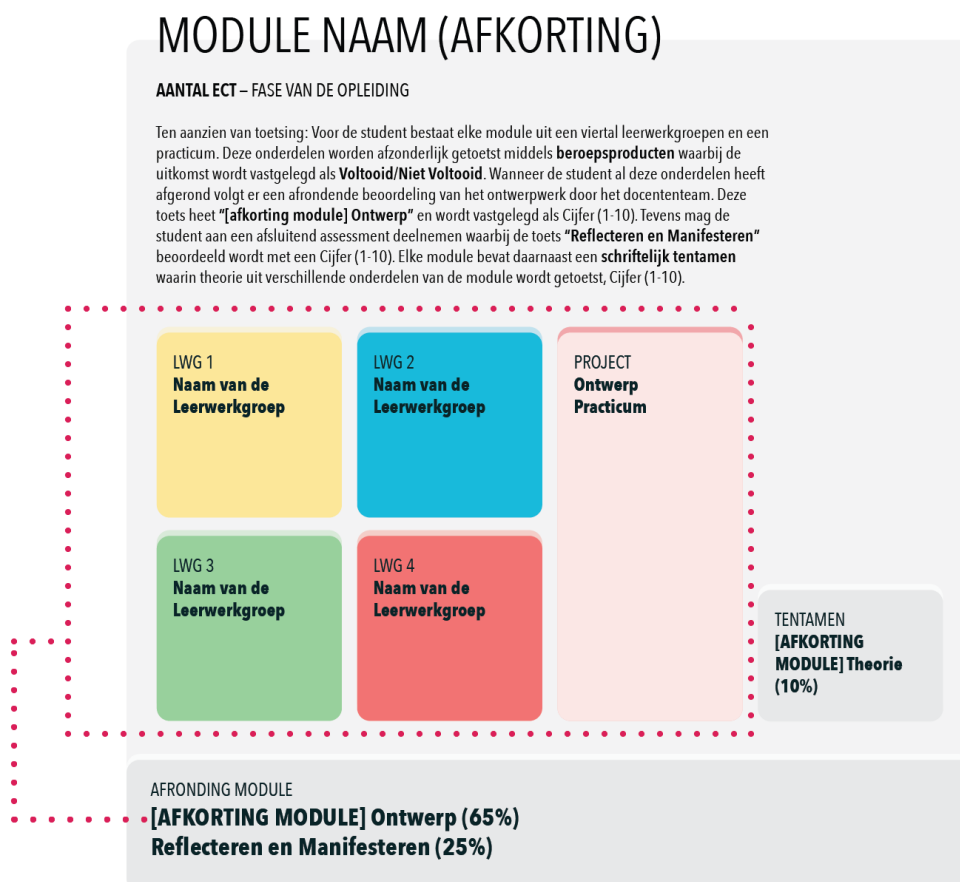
MODULE NAAM (AFKORTING)

AANTAL ECT – FASE VAN DE OPLEIDING

Ten aanzien van toetsing: Voor de student bestaat elke module uit een viertal leerwerkgroepen en een practicum. Deze onderdelen worden afzonderlijk getoetst middels beroepsproducten waarbij de uitkomst wordt vastgelegd als Voltooid/Niet Voltooid. Wanneer de student al deze onderdelen heeft afgerond volgt er een afrondende beoordeling van het ontwerpwerk door het docententeam. Deze toets heet "[afkorting module] Ontwerp" en wordt vastgelegd als Cijfer (1-10). Tevens mag de student aan een afsluitend assessment deelnemen waarbij de toets "Reflecteren en Manifesteren" beoordeeld wordt met een Cijfer (1-10). Elke module bevat daarnaast een schriftelijk tentamen waarin theorie uit verschillende onderdelen van de module wordt getoetst, Cijfer (1-10).

LWG 1
Naam van de Leerwerkgroep

LWG 2
Naam van de Leerwerkgroep

PROJECT
Ontwerp Practicum

LWG 3
Naam van de Leerwerkgroep

LWG 4
Naam van de Leerwerkgroep

TENTAMEN
[AFKORTING MODULE] Theorie (10%)

AFRONDING MODULE
[AFKORTING MODULE] Ontwerp (65%)
Reflecteren en Manifesteren (25%)